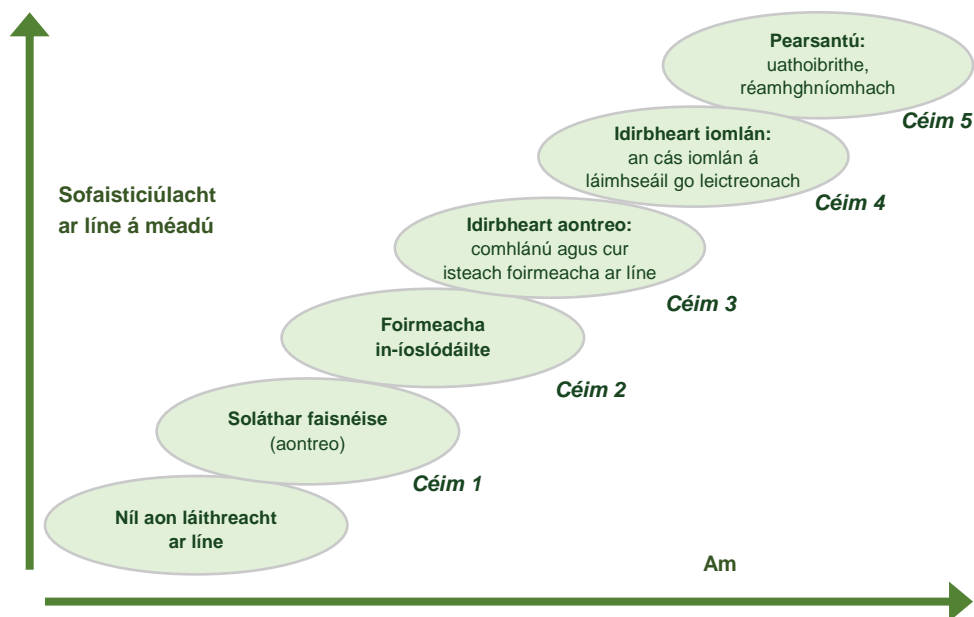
Sofaisticiúlacht ar líne á méadú

Pearsantú:
uathoibrithe, réamhghníomhach

Céim 5

Idirbheart iomlán:
an cás iomlán á láimhseáil go leictreonach

Céim 4

Idirbheart aontreo:
comhlánú agus cur isteach foirmeacha ar líne

Céim 3

Foirmeacha in-íoslódáilte

Céim 2

Soláthar faisnéise
(aontreo)

Céim 1

Níl aon láithreacht ar líne

Am